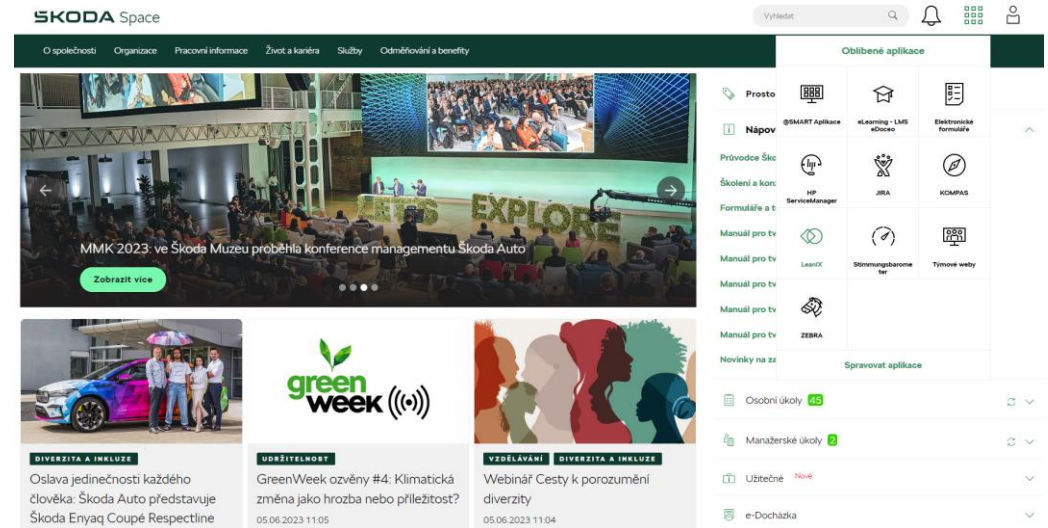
ŠKODA Space

Vyhledat

O společnosti Organizace Pracovní informace Život a kariéra Služby Odměňování a benefity

MMK 2023: ve Škoda Muzeu proběhla konference managementu Škoda Auto

Zobrazit více

LETS EXPLORE

Oblíbené aplikace

@SMART Aplikace
eLearning - LMS eDoceo
Elektronické formuláře
HP ServiceManager
JIRA
KOMPAS
LeanIX
Stimmungsbarometer
Týmové weby
ZEBRA

Spravovat aplikace

Prosto
Nápov
Průvodce Škc
Školení a kon
Formuláře a t
Manuál pro tv
Manuál pro tv
Manuál pro tv
Manuál pro tv
Manuál pro tv
Novinky na za

green WEEK

DIVERZITA A INKLUZE
Oslava jedinečnosti každého člověka: Škoda Auto představuje Škoda Enyaq Coupé Respectline

UDRŽITELNOST
GreenWeek ozvěny #4: Klimatická změna jako hrozba nebo příležitost?
05.06.2023 11:05

VZDĚLÁVÁNÍ DIVERZITA A INKLUZE
Webinář Cesty k porozumění diverzity
05.06.2023 11:04

Osobní úkoly 45
Manažerské úkoly 2
Užitečné Nové
e-Docházka